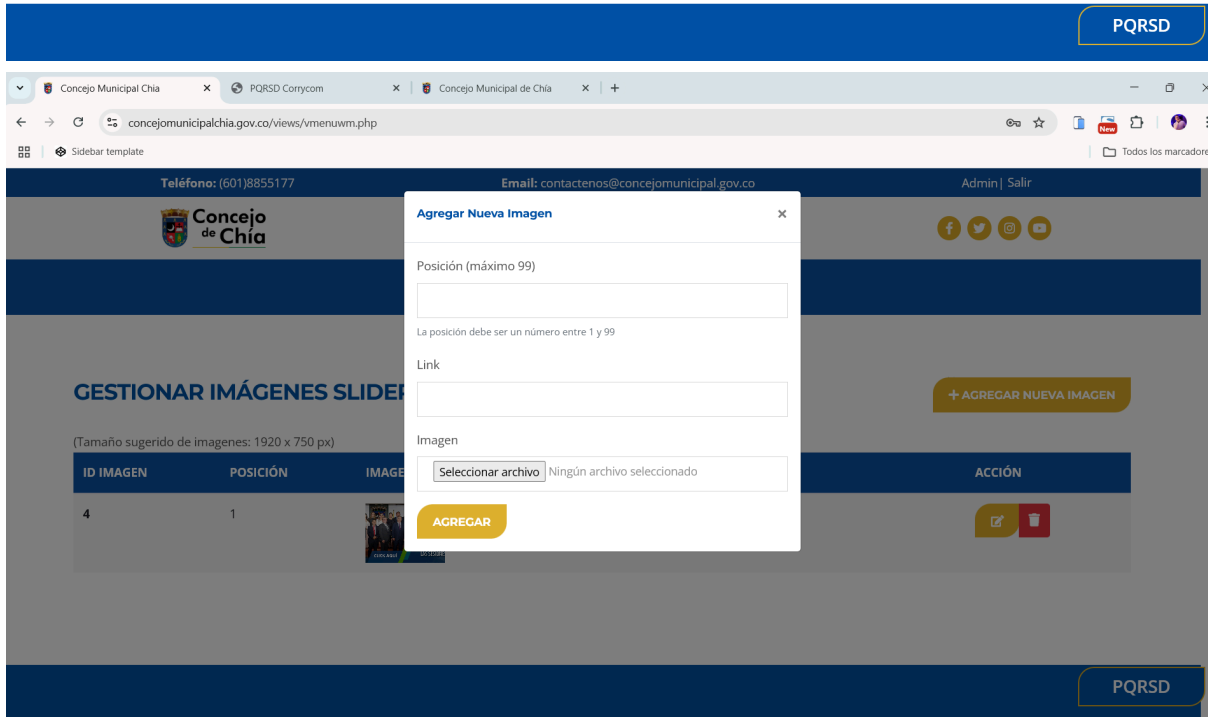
PQRSD

Concejo Municipal Chia × PQRSD Corrycom × Concejo Municipal de Chía × +

concejomunicipalchia.gov.co/views/vmenuwm.php

Sidebar template

Todos los marcadore

Teléfono: (601)8855177

Email: contactenos@concejomunicipal.gov.co

Admin| Salir

Concejo de Chía

GESTIONAR IMÁGENES SLIDER

+ AGREGAR NUEVA IMAGEN

(Tamaño sugerido de imagenes: 1920 x 750 px)

| ID IMAGEN | POSICIÓN | IMAGEN | ACCIÓN |
|---|---|---|---|
| 4 | 1 | | |

Agregar Nueva Imagen ×

Posición (máximo 99)

La posición debe ser un número entre 1 y 99

Link

Imagen

Seleccionar archivo Ningún archivo seleccionado

AGREGAR

PQRSD